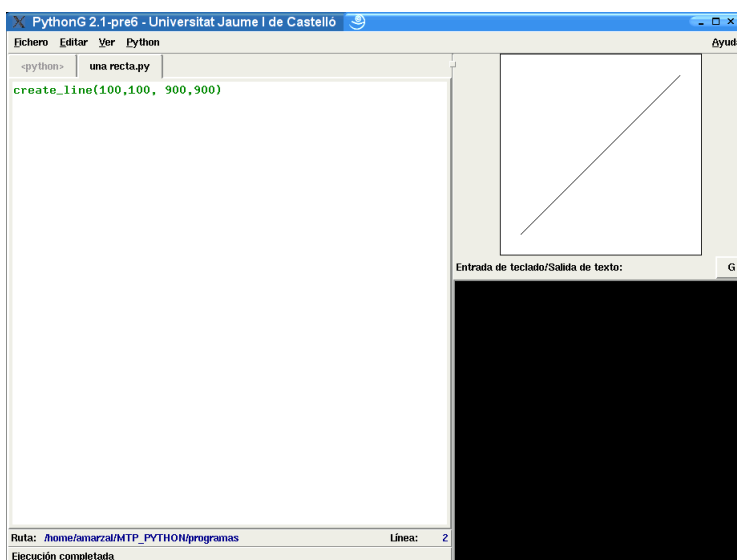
PythonG 2.1-pre6 - Universitat Jaume I de Castelló

Fichero Editar Ver Python

Ayud

<python> una recta.py

create_line(100,100, 900,900)

Entrada de teclado/Salida de texto:

G

Ruta: /home/amarzal/MTP_PYTHON/programas

Línea: 2

Ejecución completada